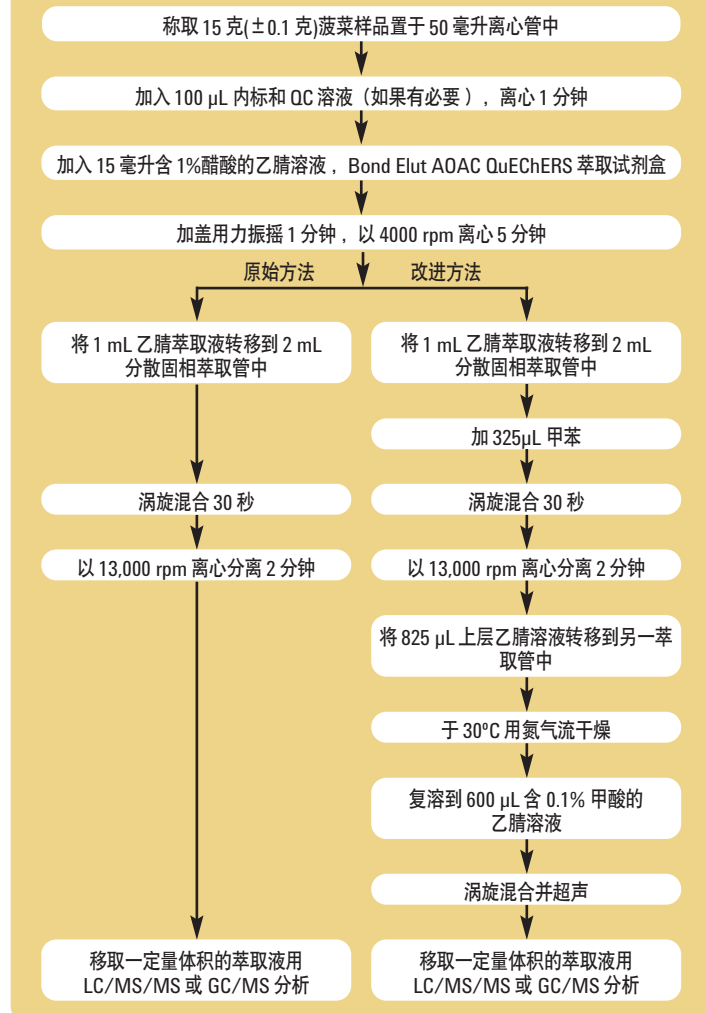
称取 15 克(±0.1 克)菠菜样品置于 50 毫升离心管中

加入 100 µL 内标和 QC 溶液（如果有必要），离心 1 分钟

加入 15 毫升含 1%醋酸的乙腈溶液，Bond Elut AOAC QuEChERS 萃取试剂盒

加盖用力振摇 1 分钟，以 4000 rpm 离心 5 分钟

原始方法

改进方法

将 1 mL 乙腈萃取液转移到 2 mL 分散固相萃取管中

涡旋混合 30 秒

以 13,000 rpm 离心分离 2 分钟

移取一定量体积的萃取液用 LC/MS/MS 或 GC/MS 分析

将 1 mL 乙腈萃取液转移到 2 mL 分散固相萃取管中

加 325µL 甲苯

涡旋混合 30 秒

以 13,000 rpm 离心分离 2 分钟

将 825 µL 上层乙腈溶液转移到另一萃取管中

于 30°C 用氮气流干燥

复溶到 600 µL 含 0.1% 甲酸的乙腈溶液

涡旋混合并超声

移取一定量体积的萃取液用 LC/MS/MS 或 GC/MS 分析